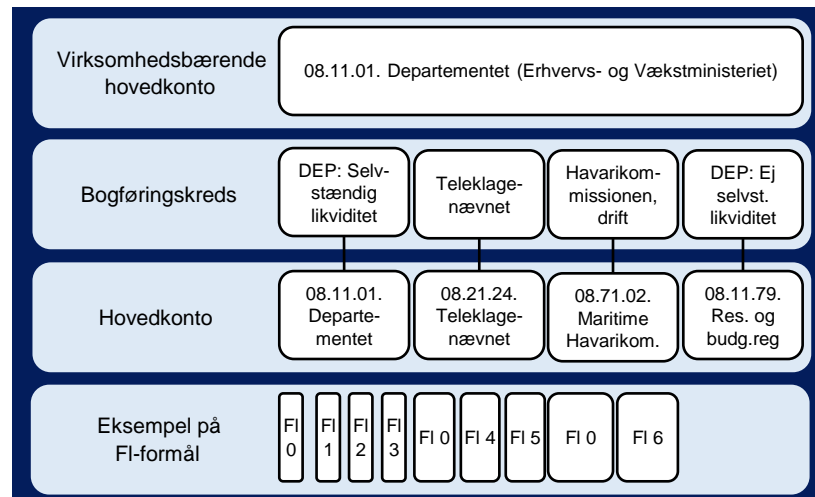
Virksomhedsbærende hovedkonto

08.11.01. Departementet (Erhvervs- og Vækstministeriet)

Bogføringskreds

DEP: Selvstændig likviditet

Teleklagenævnet

Havarikommissionen, drift

DEP: Ej selvst. likviditet

Hovedkonto

08.11.01. Departementet

08.21.24. Teleklagenævnet

08.71.02. Maritime Havarikom.

08.11.79. Res. og budg.reg

Eksempel på FI-formål

FI 0

FI 1

FI 2

FI 3

FI 0

FI 4

FI 5

FI 0

FI 6